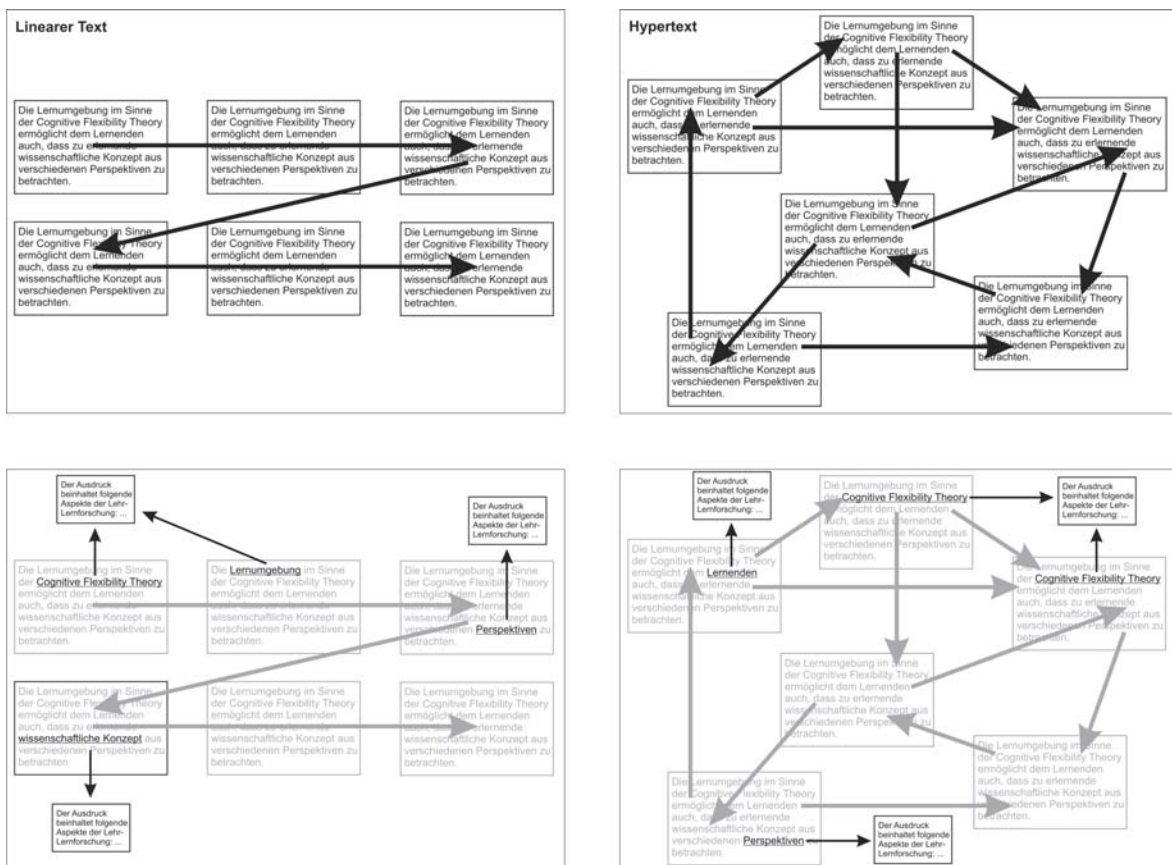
Linearer Text

Die Lernumgebung im Sinne der Cognitive Flexibility Theory ermöglicht dem Lernenden auch, dass zu erlernende wissenschaftliche Konzept aus verschiedenen Perspektiven zu betrachten.

Die Lernumgebung im Sinne der Cognitive Flexibility Theory ermöglicht dem Lernenden auch, dass zu erlernende wissenschaftliche Konzept aus verschiedenen Perspektiven zu betrachten.

Die Lernumgebung im Sinne der Cognitive Flexibility Theory ermöglicht dem Lernenden auch, dass zu erlernende wissenschaftliche Konzept aus verschiedenen Perspektiven zu betrachten.

Die Lernumgebung im Sinne der Cognitive Flexibility Theory ermöglicht dem Lernenden auch, dass zu erlernende wissenschaftliche Konzept aus verschiedenen Perspektiven zu betrachten.

Die Lernumgebung im Sinne der Cognitive Flexibility Theory ermöglicht dem Lernenden auch, dass zu erlernende wissenschaftliche Konzept aus verschiedenen Perspektiven zu betrachten.

Die Lernumgebung im Sinne der Cognitive Flexibility Theory ermöglicht dem Lernenden auch, dass zu erlernende wissenschaftliche Konzept aus verschiedenen Perspektiven zu betrachten.

Hypertext

Die Lernumgebung im Sinne der Cognitive Flexibility Theory ermöglicht dem Lernenden auch, dass zu erlernende wissenschaftliche Konzept aus verschiedenen Perspektiven zu betrachten.

Die Lernumgebung im Sinne der Cognitive Flexibility Theory ermöglicht dem Lernenden auch, dass zu erlernende wissenschaftliche Konzept aus verschiedenen Perspektiven zu betrachten.

Die Lernumgebung im Sinne der Cognitive Flexibility Theory ermöglicht dem Lernenden auch, dass zu erlernende wissenschaftliche Konzept aus verschiedenen Perspektiven zu betrachten.

Die Lernumgebung im Sinne der Cognitive Flexibility Theory ermöglicht dem Lernenden auch, dass zu erlernende wissenschaftliche Konzept aus verschiedenen Perspektiven zu betrachten.

Die Lernumgebung im Sinne der Cognitive Flexibility Theory ermöglicht dem Lernenden auch, dass zu erlernende wissenschaftliche Konzept aus verschiedenen Perspektiven zu betrachten.

Die Lernumgebung im Sinne der Cognitive Flexibility Theory ermöglicht dem Lernenden auch, dass zu erlernende wissenschaftliche Konzept aus verschiedenen Perspektiven zu betrachten.

Der Ausdruck beinhaltet folgende Aspekte der Lehr-Lernforschung: ...

Der Ausdruck beinhaltet folgende Aspekte der Lehr-Lernforschung: ...

Die Lernumgebung im Sinne der Cognitive Flexibility Theory ermöglicht dem Lernenden auch, dass zu erlernende wissenschaftliche Konzept aus verschiedenen Perspektiven zu betrachten.

Die Lernumgebung im Sinne der Cognitive Flexibility Theory ermöglicht dem Lernenden auch, dass zu erlernende wissenschaftliche Konzept aus verschiedenen Perspektiven zu betrachten.

Die Lernumgebung im Sinne der Cognitive Flexibility Theory ermöglicht dem Lernenden auch, dass zu erlernende wissenschaftliche Konzept aus verschiedenen Perspektiven zu betrachten.

Die Lernumgebung im Sinne der Cognitive Flexibility Theory ermöglicht dem Lernenden auch, dass zu erlernende wissenschaftliche Konzept aus verschiedenen Perspektiven zu betrachten.

Die Lernumgebung im Sinne der Cognitive Flexibility Theory ermöglicht dem Lernenden auch, dass zu erlernende wissenschaftliche Konzept aus verschiedenen Perspektiven zu betrachten.

Die Lernumgebung im Sinne der Cognitive Flexibility Theory ermöglicht dem Lernenden auch, dass zu erlernende wissenschaftliche Konzept aus verschiedenen Perspektiven zu betrachten.

Der Ausdruck beinhaltet folgende Aspekte der Lehr-Lernforschung: ...

Der Ausdruck beinhaltet folgende Aspekte der Lehr-Lernforschung: ...

Der Ausdruck beinhaltet folgende Aspekte der Lehr-Lernforschung: ...

Die Lernumgebung im Sinne der Cognitive Flexibility Theory ermöglicht dem Lernenden auch, dass zu erlernende wissenschaftliche Konzept aus verschiedenen Perspektiven zu betrachten.

Die Lernumgebung im Sinne der Cognitive Flexibility Theory ermöglicht dem Lernenden auch, dass zu erlernende wissenschaftliche Konzept aus verschiedenen Perspektiven zu betrachten.

Die Lernumgebung im Sinne der Cognitive Flexibility Theory ermöglicht dem Lernenden auch, dass zu erlernende wissenschaftliche Konzept aus verschiedenen Perspektiven zu betrachten.

Die Lernumgebung im Sinne der Cognitive Flexibility Theory ermöglicht dem Lernenden auch, dass zu erlernende wissenschaftliche Konzept aus verschiedenen Perspektiven zu betrachten.

Die Lernumgebung im Sinne der Cognitive Flexibility Theory ermöglicht dem Lernenden auch, dass zu erlernende wissenschaftliche Konzept aus verschiedenen Perspektiven zu betrachten.

Die Lernumgebung im Sinne der Cognitive Flexibility Theory ermöglicht dem Lernenden auch, dass zu erlernende wissenschaftliche Konzept aus verschiedenen Perspektiven zu betrachten.

Der Ausdruck beinhaltet folgende Aspekte der Lehr-Lernforschung: ...